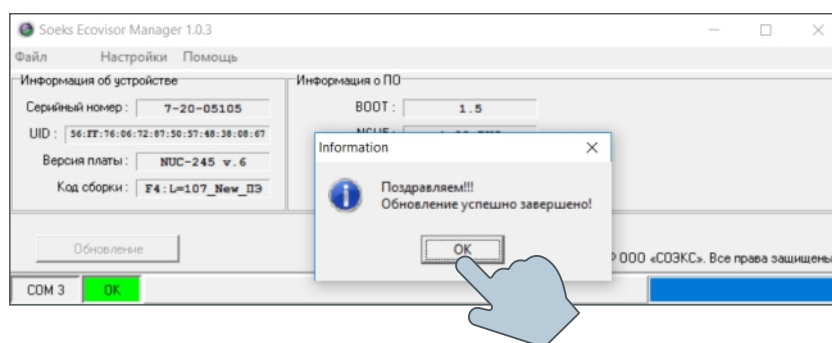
Soeks Ecovisor Manager 1.0.3

Файл Настройки Помощь

Информация об устройстве

Серийный номер : 7-20-05105

UID : 56:FF:76:06:72:87:50:57:48:38:08:67

Версия платы : NUC-245 v.6

Код сборки : F4:L=107_New_ПЭ

Информация о ПО

BOOT : 1.5

NSUE : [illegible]

Information

Поздравляем!!!
Обновление успешно завершено!

OK

Обновление

© ООО «СОЭКС». Все права защищены

COM 3 OK